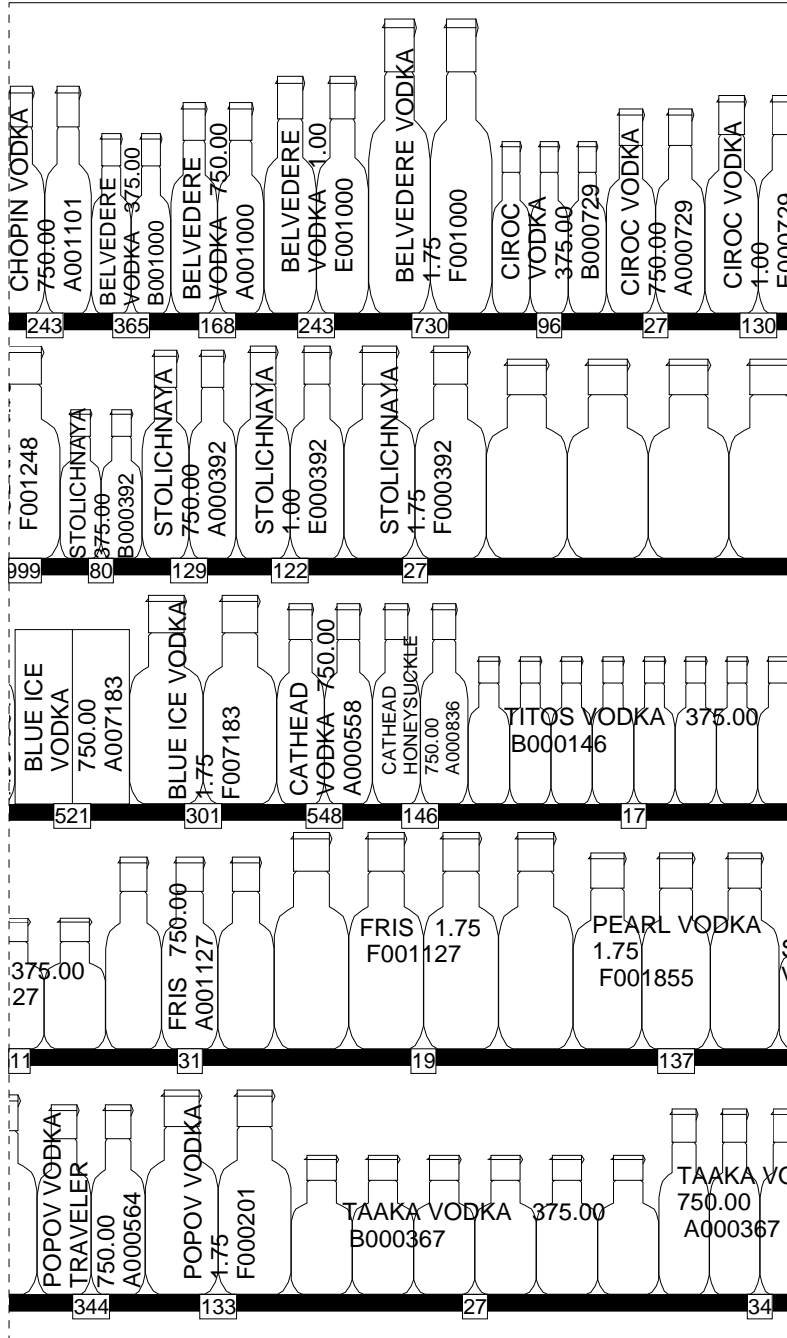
CHOPIN VODKA 750.00 A001101
BELVEDERE VODKA 375.00 B001000
BELVEDERE VODKA 750.00 A001000
BELVEDERE VODKA 1.00 E001000
BELVEDERE VODKA 1.75 F001000
CIROC VODKA 375.00 B000729
CIROC VODKA 750.00 A000729
CIROC VODKA 1.00 E00072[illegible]

243 365 168 243 730 96 27 130

F001248
STOLICHNAYA 375.00 B000392
STOLICHNAYA 750.00 A000392
STOLICHNAYA 1.00 E000392
STOLICHNAYA 1.75 F000392

999 80 129 122 27

BLUE ICE VODKA 750.00 A007183
BLUE ICE VODKA 1.75 F007183
CATHEAD VODKA 750.00 A000558
CATHEAD HONEYSUCKLE 750.00 A000836
TITOS VODKA 375.00 B000146

521 301 548 146 17

375.00 27
FRIS 750.00 A001127
FRIS 1.75 F001127
PEARL VODKA 1.75 F001855

11 31 19 137

POPOV VODKA TRAVELER 750.00 A000564
POPOV VODKA 1.75 F000201
TAAKA VODKA 375.00 B000367
TAAKA VO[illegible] 750.00 A000367

344 133 27 34